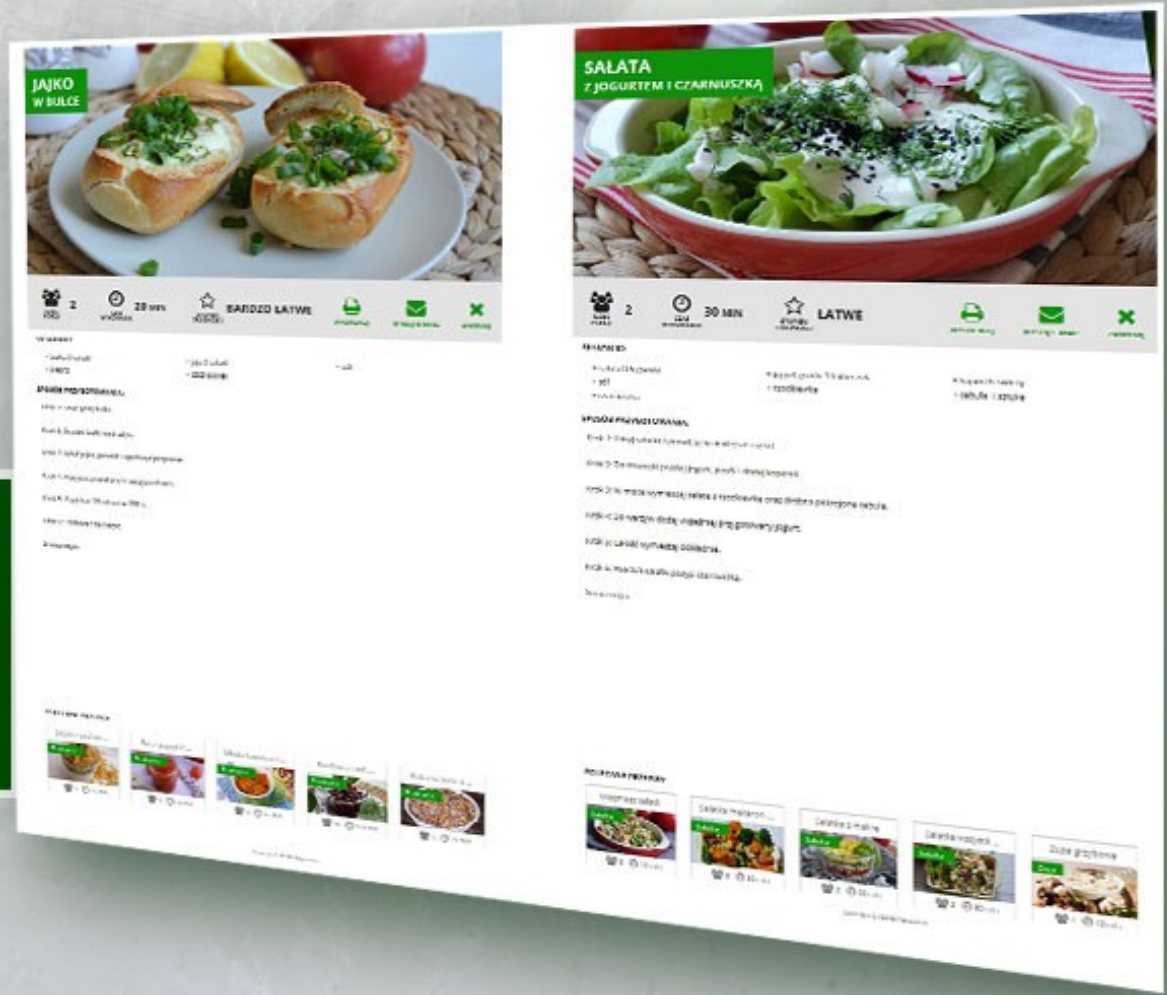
JAJKO
W BUŁCE

2 20 MIN BARDZO ŁATWE

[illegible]

SPOSÓB PRZYGOTOWANIA

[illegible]

SAŁATA
Z JOGURTEM I CZARNUSZKĄ

2 30 MIN ŁATWE

SKŁADNIKI

• sól
• rzodkiewka
• sałata - 1 sztuka

SPOSÓB PRZYGOTOWANIA

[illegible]

POLECANE PRZEPISY

Sałatka makaron
Sałatka z malin
Zupa grzybowa